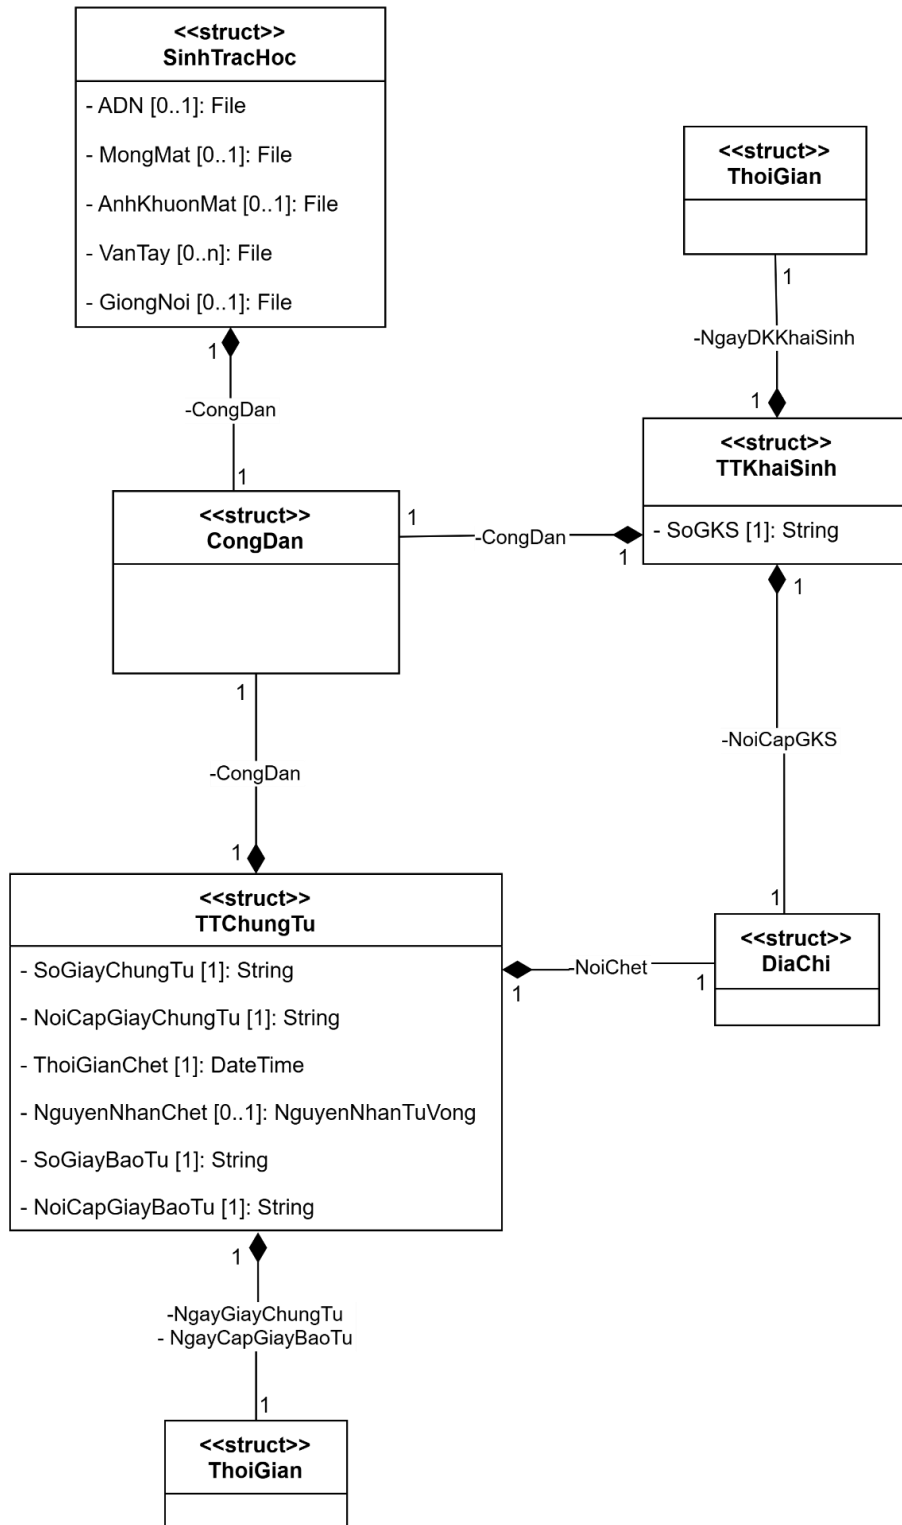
<<struct>>
SinhTracHoc

- ADN [0..1]: File
- MongMat [0..1]: File
- AnhKhuonMat [0..1]: File
- VanTay [0..n]: File
- GiongNoi [0..1]: File

<<struct>>
ThoiGian

1
-NgayDKKhaiSinh
1

1
-CongDan
1

<<struct>>
TTKhaiSinh

- SoGKS [1]: String

<<struct>>
CongDan

1
-CongDan
1

1

1
-NoiCapGKS
1

1
-CongDan
1

<<struct>>
TTChungTu

- SoGiayChungTu [1]: String
- NoiCapGiayChungTu [1]: String
- ThoiGianChet [1]: DateTime
- NguyenNhanChet [0..1]: NguyenNhanTuVong
- SoGiayBaoTu [1]: String
- NoiCapGiayBaoTu [1]: String

-NoiChet
1
1

<<struct>>
DiaChi

1
-NgayGiayChungTu
- NgayCapGiayBaoTu
1

<<struct>>
ThoiGian